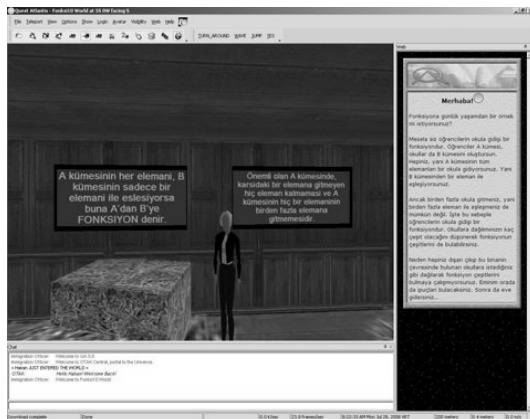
Quest Atlantis - Fonksiyon World at 10 0W facing S

File Teleport View Options Show Login Avatar Visibility Web Help

TURN_AROUND WAVE JUMP YES

A kümesinin her elemanı, B kümesinin sadece bir elemanı ile eşleşiyorsa buna A'dan B'ye FONKSİYON denir.

Önemli olan A kümesinde, karşıdaki bir elemana gitmeyen hiç eleman kalmaması ve A kümesinin hiç bir elemanının birden fazla elemana gitmemesidir.

Web

Merhaba!

Fonksiyonu günlük yaşamdan bir örnek ile anlıyorsunuz?

Mesela siz öğrencilerin okula gidip bir fonksiyondur. Öğrenciler A kümesi, okullar da B kümesini oluşturuyor. Haşmiz, yani A kümesinin tüm elemanları bir okula gidiyorsunuz. Yani B kümesinden bir eleman ile eşleşiyorsunuz.

Ancak birden fazla okula gitmez, yani birden fazla eleman ile eşleşmeniz de mümkün değil. İşte bu sebeple öğrencilerin okula gidip bir fonksiyondur. Okullara dağılmanızın kaç çeşit olacağını düşünerek fonksiyonun çeşitlerini de bulabilirsiniz.

Neden hepiniz dışarı çıkıp bu binanın çevresinde bulunan okullara istediğiniz gibi dağılarak fonksiyon çeşitlerini bulmaya çalışmıyorsunuz. Eminim orada da şaşkın bulacaksınız. Sonra da eve gidersiniz...

Chat

Integration Officer: Welcome to OA 3.0
Integration Officer: Welcome to OTAK Central, portal to the Universe.
« Haken JUST ENTERED THE WORLD »
OTAK: Hello Haken! Welcome Back!
Integration Officer: Welcome to Fonksiyon World

Download complete Done